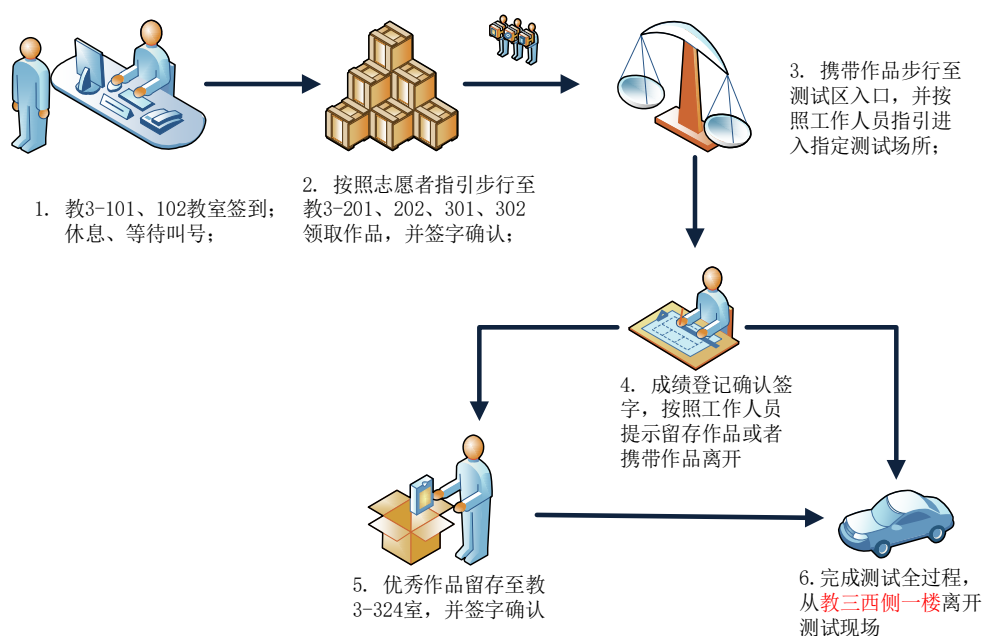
1. 教3-101、102教室签到；休息、等待叫号；

2. 按照志愿者指引步行至教3-201、202、301、302领取作品，并签字确认；

3. 携带作品步行至测试区入口，并按照工作人员指引进入指定测试场所；

4. 成绩登记确认签字，按照工作人员提示留存作品或者携带作品离开

5. 优秀作品留存至教3-324室，并签字确认

6.完成测试全过程，从教三西侧一楼离开测试现场